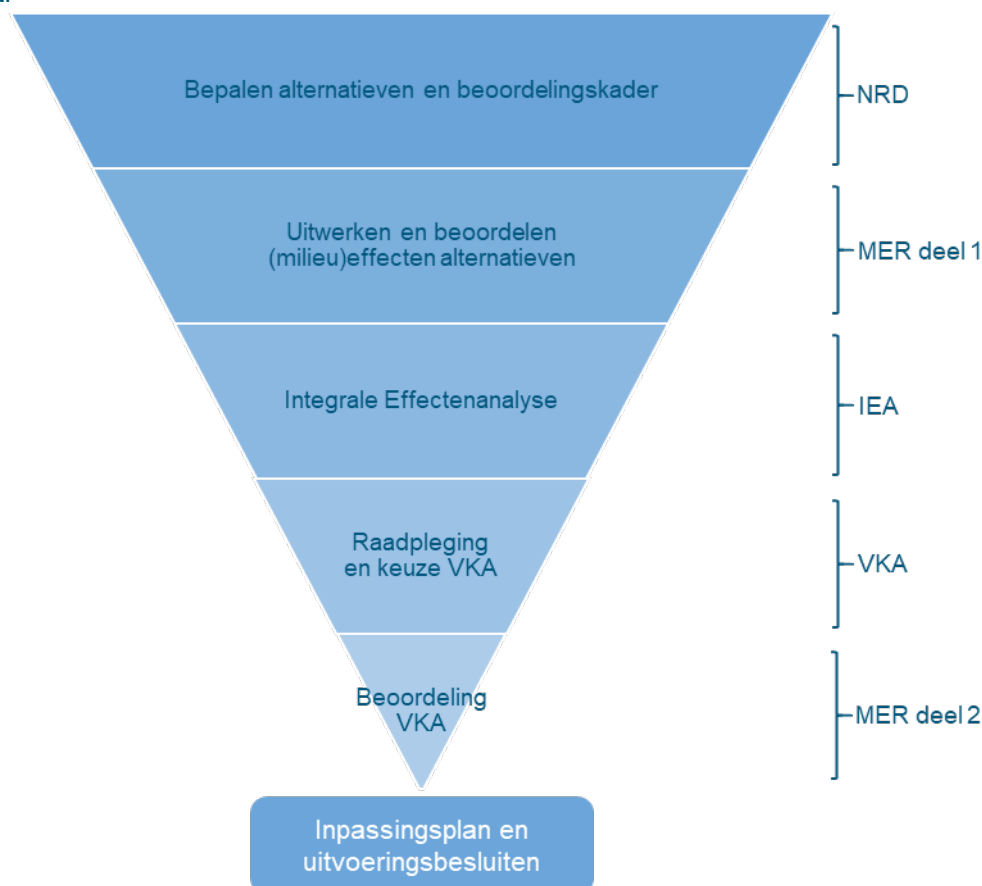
Bepalen alternatieven en beoordelingskader

NRD

Uitwerken en beoordelen (milieu)effecten alternatieven

MER deel 1

Integrale Effectenanalyse

IEA

Raadpleging en keuze VKA

VKA

Beoordeling VKA

MER deel 2

Inpassingsplan en uitvoeringsbesluiten